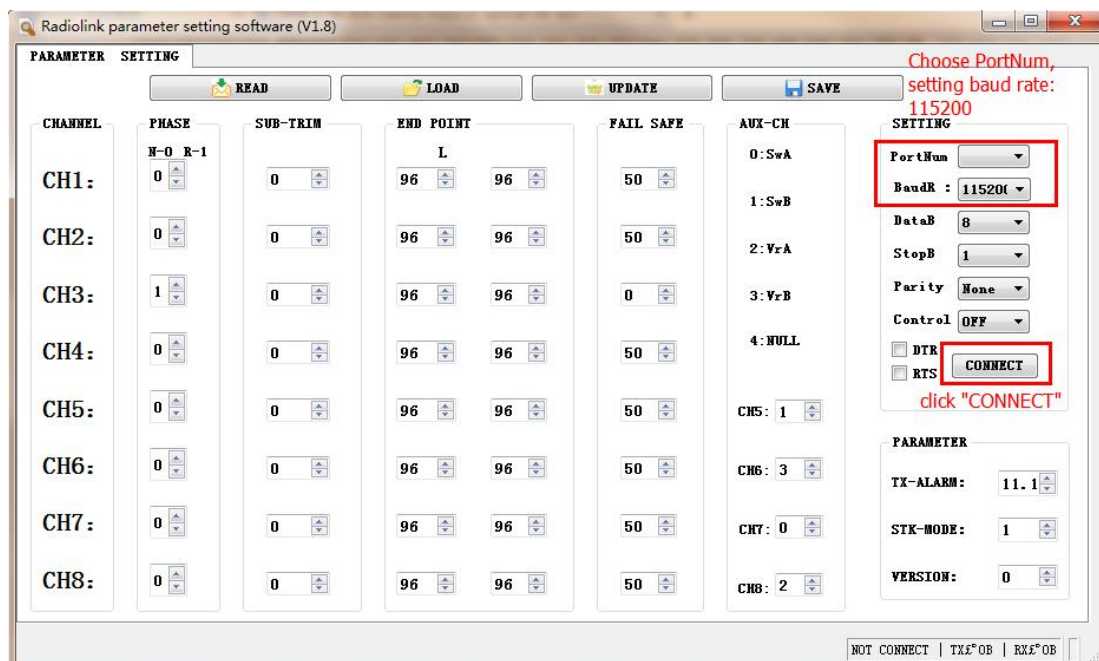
Radiolink parameter setting software (V1.8)

PARAMETER SETTING

READ LOAD UPDATE SAVE

Choose PortNum, setting baud rate: 115200

| CHANNEL | PHASE N-0 R-1 | SUB-TRIM | END POINT L | | FAIL SAFE | AUX-CH |
|---|---|---|---|---|---|---|
| CH1: | 0 | 0 | 96 | 96 | 50 | 0:SwA |
| CH2: | 0 | 0 | 96 | 96 | 50 | 1:SwB |
| CH3: | 1 | 0 | 96 | 96 | 0 | 2:VrA |
| CH4: | 0 | 0 | 96 | 96 | 50 | 3:VrB |
| CH5: | 0 | 0 | 96 | 96 | 50 | 4:NULL |
| CH6: | 0 | 0 | 96 | 96 | 50 | CH5: 1 |
| CH7: | 0 | 0 | 96 | 96 | 50 | CH6: 3 |
| CH8: | 0 | 0 | 96 | 96 | 50 | CH7: 0 |
| | | | | | | CH8: 2 |

SETTING
PortNum
BaudR : 115200
DataB 8
StopB 1
Parity None
Control OFF
DTR
RTS
CONNECT
click "CONNECT"

PARAMETER
TX-ALARM: 11.1
STK-MODE: 1
VERSION: 0

NOT CONNECT | TX£°0B | RX£°0B